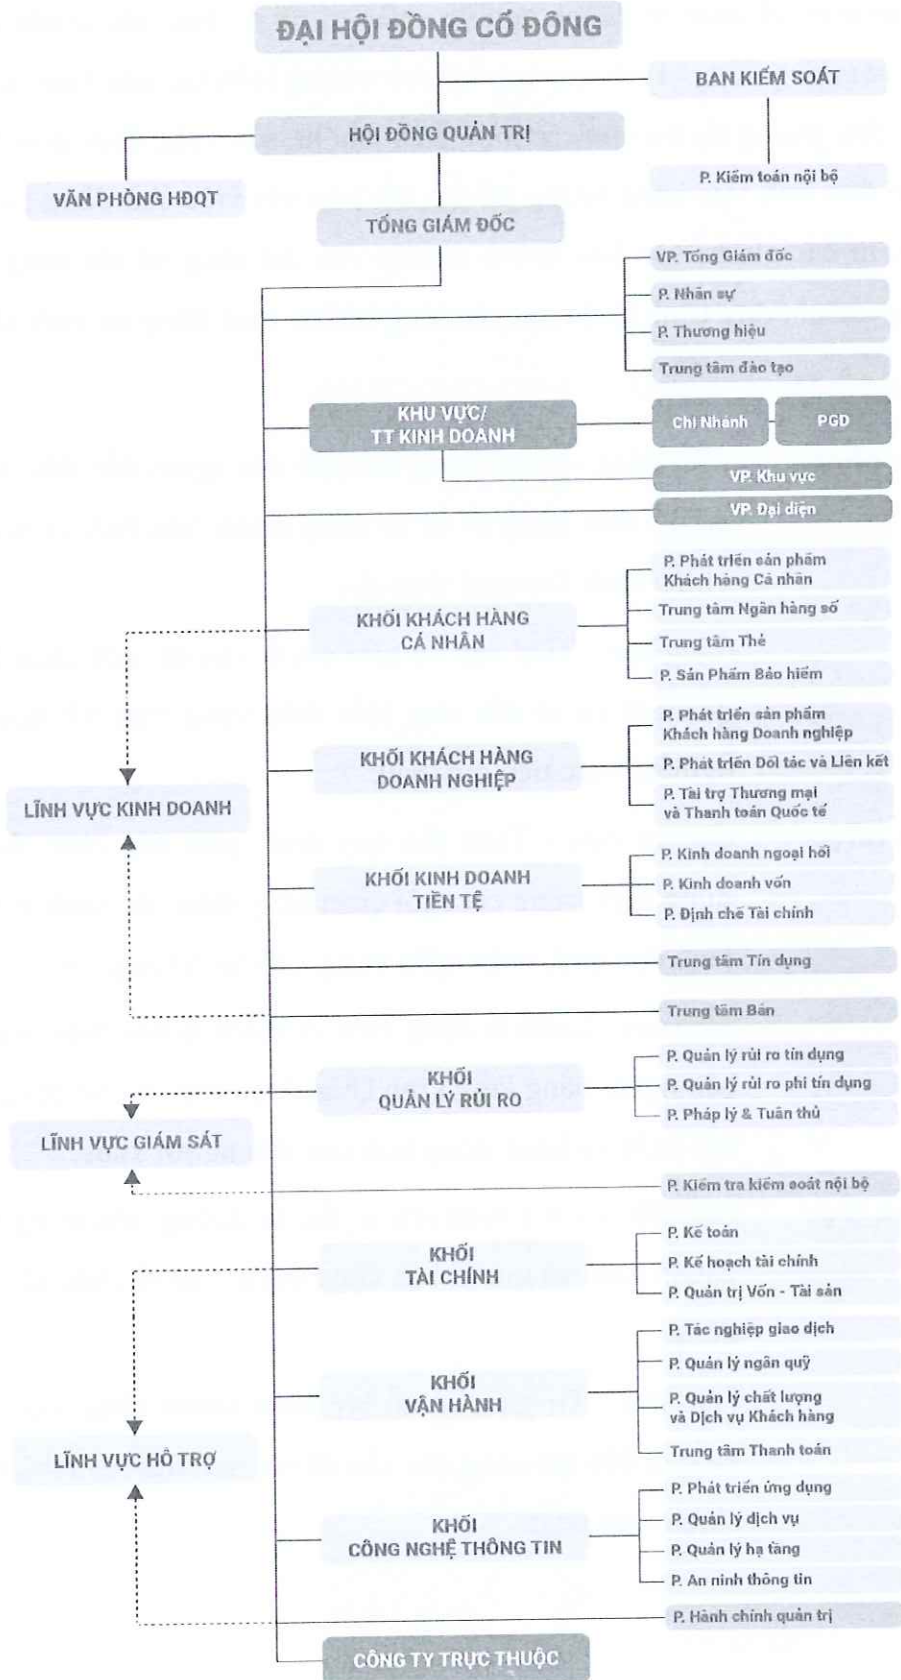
ĐẠI HỘI ĐỒNG CỔ ĐÔNG

BAN KIỂM SOÁT

HỘI ĐỒNG QUẢN TRỊ

P. Kiểm toán nội bộ

VĂN PHÒNG HĐQT

TỔNG GIÁM ĐỐC

VP. Tổng Giám đốc

P. Nhân sự

P. Thương hiệu

Trung tâm đào tạo

KHU VỰC/ TT KINH DOANH

Chi Nhánh

PGD

VP. Khu vực

VP. Đại diện

P. Phát triển sản phẩm Khách hàng Cá nhân

KHỐI KHÁCH HÀNG CÁ NHÂN

Trung tâm Ngân hàng số

Trung tâm Thẻ

P. Sản Phẩm Bảo hiểm

P. Phát triển sản phẩm Khách hàng Doanh nghiệp

KHỐI KHÁCH HÀNG DOANH NGHIỆP

P. Phát triển Đối tác và Liên kết

LĨNH VỰC KINH DOANH

P. Tài trợ Thương mại và Thanh toán Quốc tế

P. Kinh doanh ngoại hối

KHỐI KINH DOANH TIỀN TỆ

P. Kinh doanh vốn

P. Định chế Tài chính

Trung tâm Tín dụng

Trung tâm Bán

P. Quản lý rủi ro tín dụng

KHỐI QUẢN LÝ RỦI RO

P. Quản lý rủi ro phi tín dụng

P. Pháp lý & Tuân thủ

LĨNH VỰC GIÁM SÁT

P. Kiểm tra kiểm soát nội bộ

P. Kế toán

KHỐI TÀI CHÍNH

P. Kế hoạch tài chính

P. Quản trị Vốn - Tài sản

P. Tác nghiệp giao dịch

P. Quản lý ngân quỹ

KHỐI VẬN HÀNH

P. Quản lý chất lượng và Dịch vụ Khách hàng

LĨNH VỰC HỖ TRỢ

Trung tâm Thanh toán

P. Phát triển ứng dụng

P. Quản lý dịch vụ

KHỐI CÔNG NGHỆ THÔNG TIN

P. Quản lý hạ tầng

P. An ninh thông tin

P. Hành chính quản trị

CÔNG TY TRỰC THUỘC